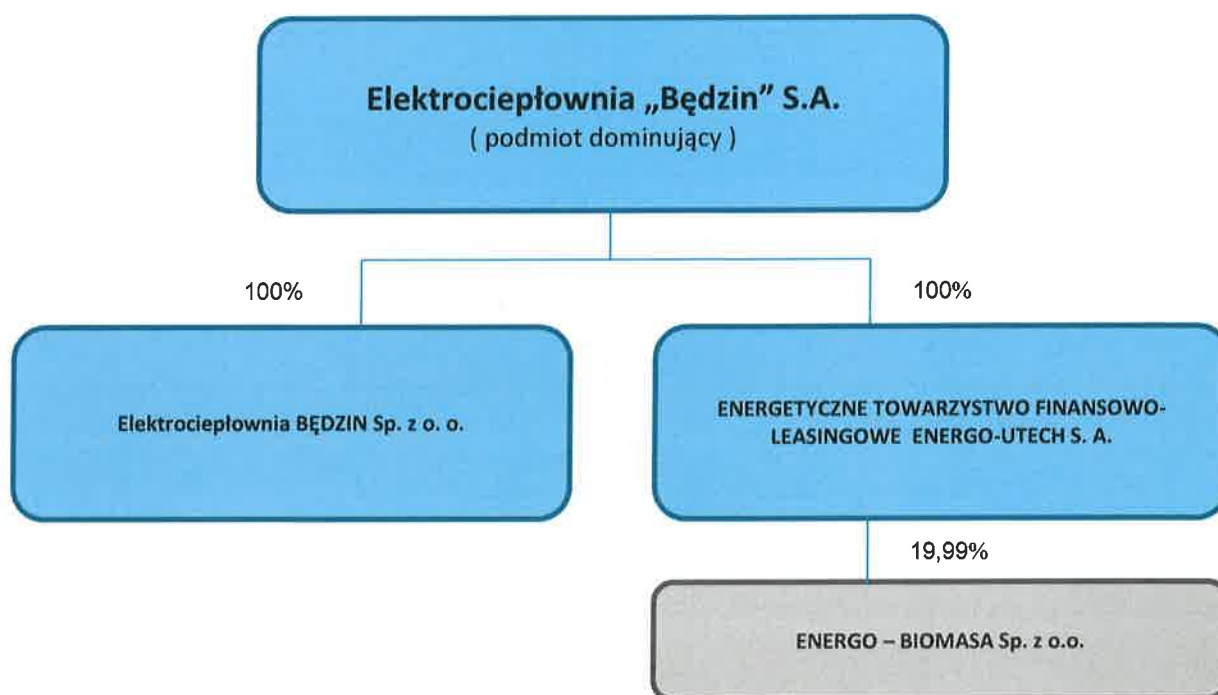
Elektrociepłownia „Będzin" S.A.
( podmiot dominujący )

100%

100%

Elektrociepłownia BĘDZIN Sp. z o. o.

ENERGETYCZNE TOWARZYSTWO FINANSOWO-LEASINGOWE ENERGO-UTECH S. A.

19,99%

ENERGO – BIOMASA Sp. z o.o.